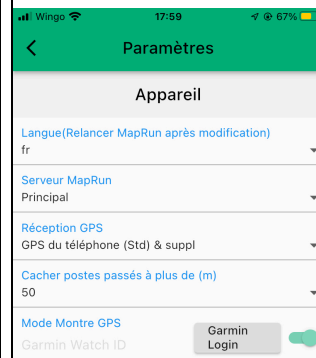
Wingo 17:59 67%

<

Paramètres

Appareil

Langue(Relancer MapRun après modification)
fr

Serveur MapRun
Principal

Réception GPS
GPS du téléphone (Std) & suppl

Cacher postes passés à plus de (m)
50

Mode Montre GPS
Garmin Watch ID

Garmin Login